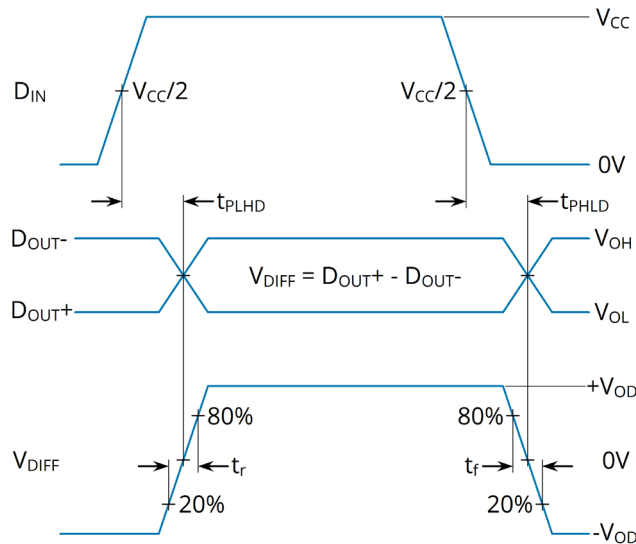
$V_{CC}$

$D_{IN}$

$V_{CC}/2$

$V_{CC}/2$

0V

$t_{PLHD}$

$t_{PHLD}$

$D_{OUT}$-

$V_{OH}$

$V_{DIFF} = D_{OUT}+ - D_{OUT}-$

$D_{OUT}$+

$V_{OL}$

$+V_{OD}$

80%

80%

$V_{DIFF}$

$t_r$

$t_f$

0V

20%

20%

$-V_{OD}$